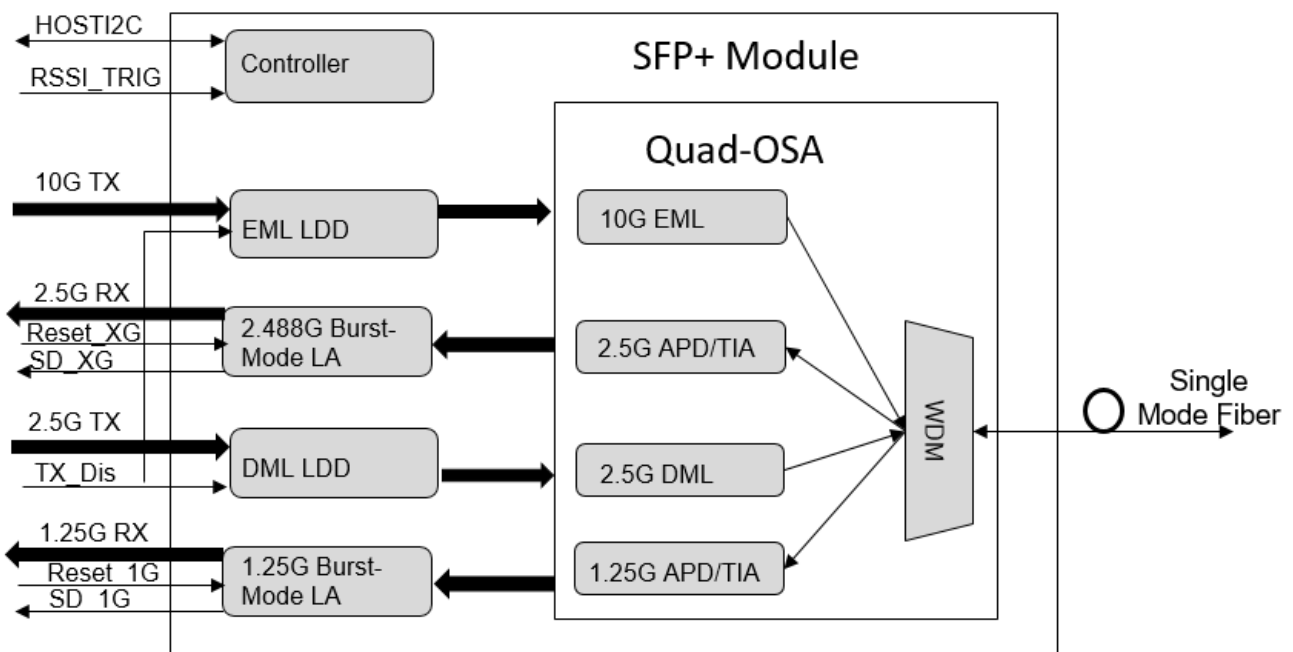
HOSTI2C
RSSI_TRIG
Controller
SFP+ Module
Quad-OSA
10G TX
EML LDD
10G EML
2.5G RX
Reset_XG
SD_XG
2.488G Burst-Mode LA
2.5G APD/TIA
WDM
Single Mode Fiber
2.5G TX
TX_Dis
DML LDD
2.5G DML
1.25G RX
Reset_1G
SD_1G
1.25G Burst-Mode LA
1.25G APD/TIA